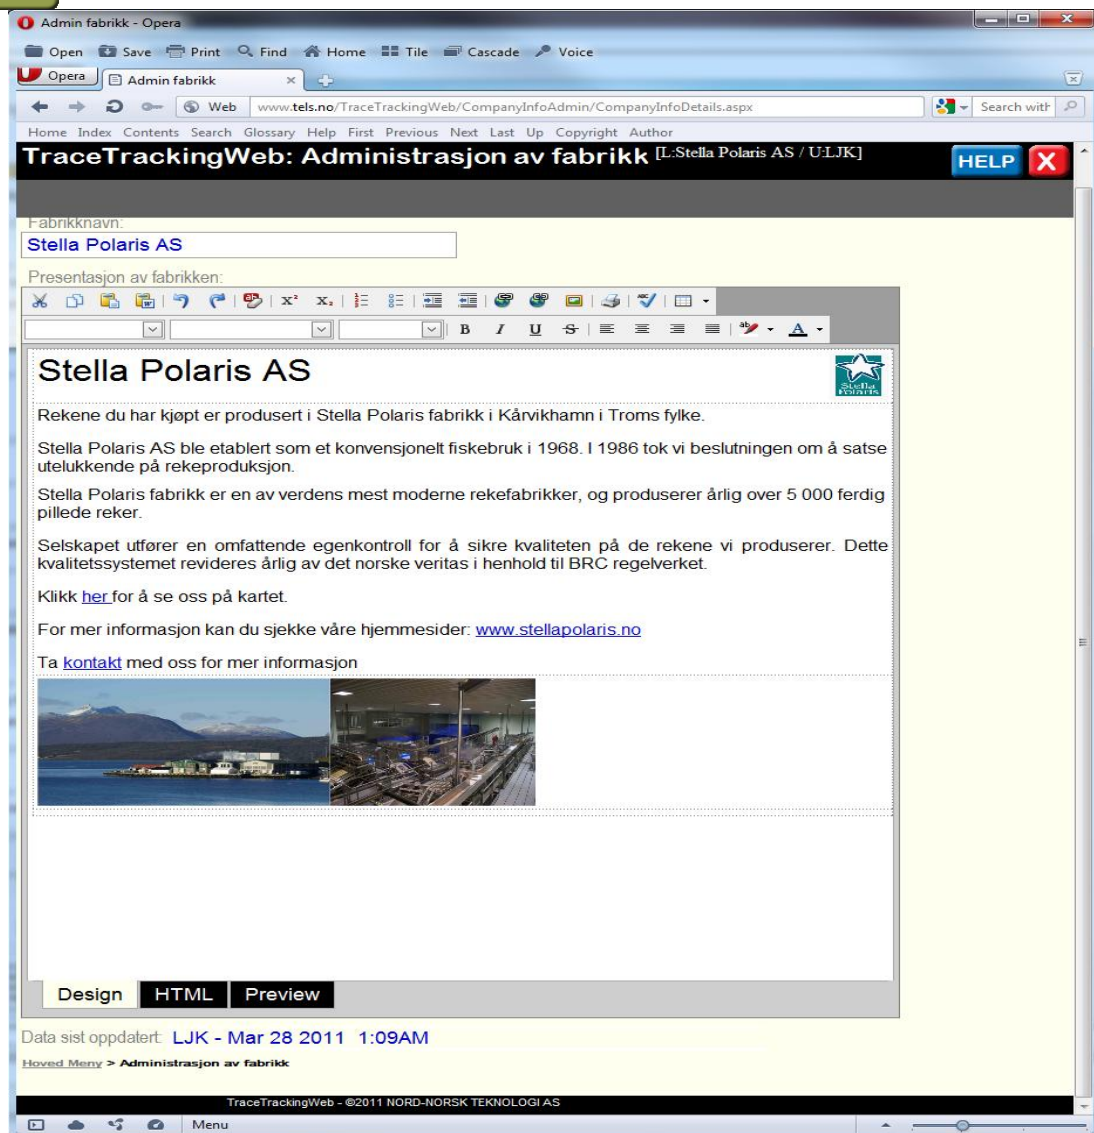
Admin fabrikk - Opera

Open Save Print Find Home Tile Cascade Voice

Opera Admin fabrikk ×

Web www.tels.no/TraceTrackingWeb/CompanyInfoAdmin/CompanyInfoDetails.aspx Search with

Home Index Contents Search Glossary Help First Previous Next Last Up Copyright Author

TraceTrackingWeb: Administrasjon av fabrikk [L:Stella Polaris AS / U:LJK] HELP X

Fabrikknavn:

Stella Polaris AS

Presentasjon av fabrikken:

B I U S A

Stella Polaris AS

Stella Polaris

Rekene du har kjøpt er produsert i Stella Polaris fabrikk i Kårvikhamn i Troms fylke.

Stella Polaris AS ble etablert som et konvensjonelt fiskebruk i 1968. I 1986 tok vi beslutningen om å satse utelukkende på rekeproduksjon.

Stella Polaris fabrikk er en av verdens mest moderne rekefabrikker, og produserer årlig over 5 000 ferdig pillede reker.

Selskapet utfører en omfattende egenkontroll for å sikre kvaliteten på de rekene vi produserer. Dette kvalitetssystemet revideres årlig av det norske veritas i henhold til BRC regelverket.

Klikk her for å se oss på kartet.

For mer informasjon kan du sjekke våre hjemmesider: www.stellapolaris.no

Ta kontakt med oss for mer informasjon

Design HTML Preview

Data sist oppdatert: LJK - Mar 28 2011 1:09AM

Hoved Meny > Administrasjon av fabrikk

TraceTrackingWeb - ©2011 NORD-NORSK TEKNOLOGI AS

Menu